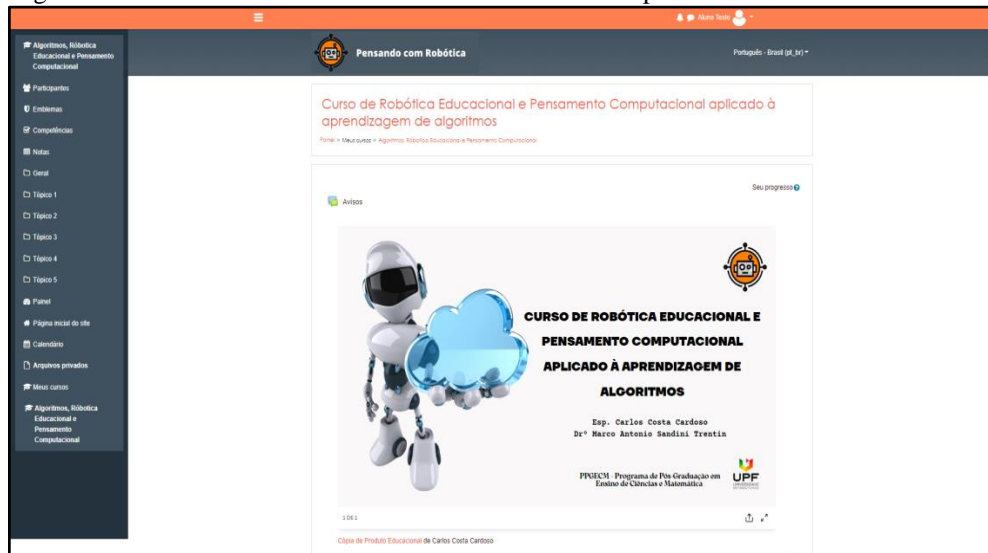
Aluno Teste

Algoritmos, Robótica Educacional e Pensamento Computacional

Participantes

Emblemas

Competências

Notas

Geral

Tópico 1

Tópico 2

Tópico 3

Tópico 4

Tópico 5

Painel

Página inicial do site

Calendário

Arquivos privados

Meus cursos

Algoritmos, Robótica Educacional e Pensamento Computacional

Pensando com Robótica

Português - Brasil (pt_br)

Curso de Robótica Educacional e Pensamento Computacional aplicado à aprendizagem de algoritmos

Painel > Meus cursos > Algoritmos, Robótica Educacional e Pensamento Computacional

Seu progresso

Avisos

CURSO DE ROBÓTICA EDUCACIONAL E PENSAMENTO COMPUTACIONAL APLICADO À APRENDIZAGEM DE ALGORITMOS

Esp. Carlos Costa Cardoso
Drº Marco Antonio Sandini Trentin

PPGECM - Programa de Pós Graduação em Ensino de Ciências e Matemática

UPF

1 DE 1

Cópia de Produto Educacional de Carlos Costa Cardoso